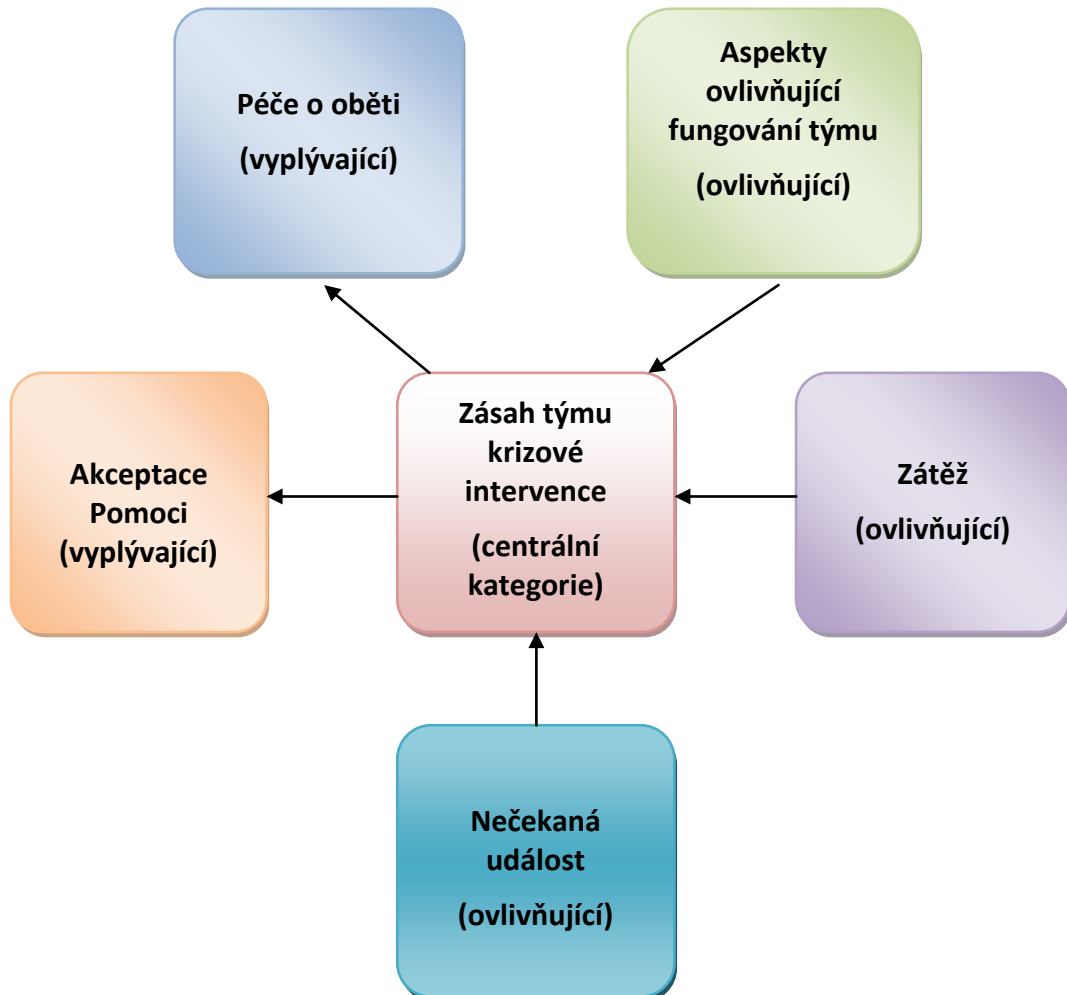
Péče o oběti

(vyplývající)

Aspekty ovlivňující fungování týmu

(ovlivňující)

Akceptace Pomoci (vyplývající)

Zásah týmu krizové intervence

(centrální kategorie)

Zátěž

(ovlivňující)

Nečekaná událost

(ovlivňující)